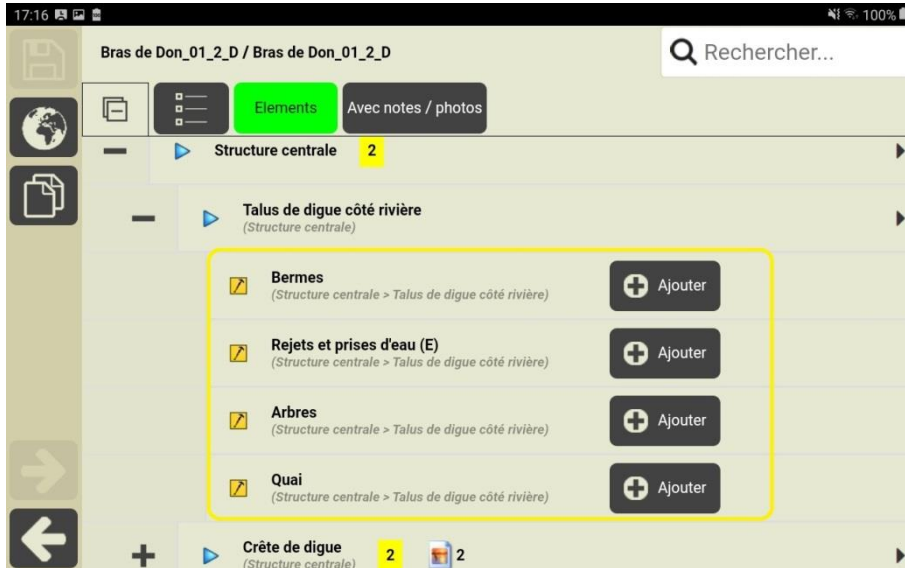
17:16

100%

Bras de Don_01_2_D / Bras de Don_01_2_D

Rechercher...

Elements

Avec notes / photos

Structure centrale 2

Talus de digue côté rivière
(Structure centrale)

Bermes
(Structure centrale > Talus de digue côté rivière)

Ajouter

Rejets et prises d'eau (E)
(Structure centrale > Talus de digue côté rivière)

Ajouter

Arbres
(Structure centrale > Talus de digue côté rivière)

Ajouter

Quai
(Structure centrale > Talus de digue côté rivière)

Ajouter

Crête de digue 2 2
(Structure centrale)